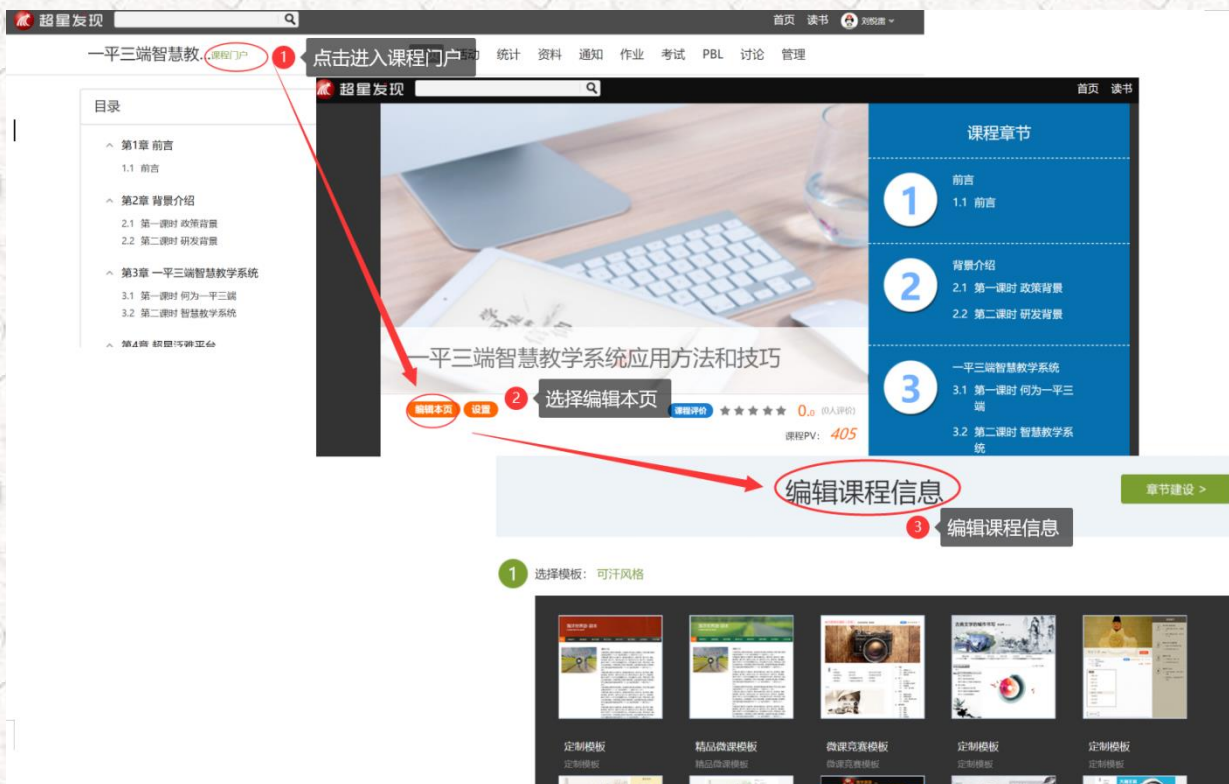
超星发现

首页 读书 刘悦源

一平三端智慧教... 课程门户

1 点击进入课程门户

活动 统计 资料 通知 作业 考试 PBL 讨论 管理

目录

第1章 前言
1.1 前言

第2章 背景介绍
2.1 第一课时 政策背景
2.2 第二课时 研发背景

第3章 一平三端智慧教学系统
3.1 第一课时 何为一平三端
3.2 第二课时 智慧教学系统

第4章 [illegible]

超星发现

首页 读书

课程章节

1
前言
1.1 前言

2
背景介绍
2.1 第一课时 政策背景
2.2 第二课时 研发背景

3
一平三端智慧教学系统
3.1 第一课时 何为一平三端
3.2 第二课时 智慧教学系统

一平三端智慧教学系统应用方法和技巧

编辑本页 设置

2 选择编辑本页

课程评价 0.0 (0人评价)

课程PV: 405

编辑课程信息

章节建设 >

3 编辑课程信息

1 选择模板: 可汗风格

定制模板
定制模板

精品微课模板
精品微课模板

微课竞赛模板
微课竞赛模板

定制模板
定制模板

定制模板
定制模板